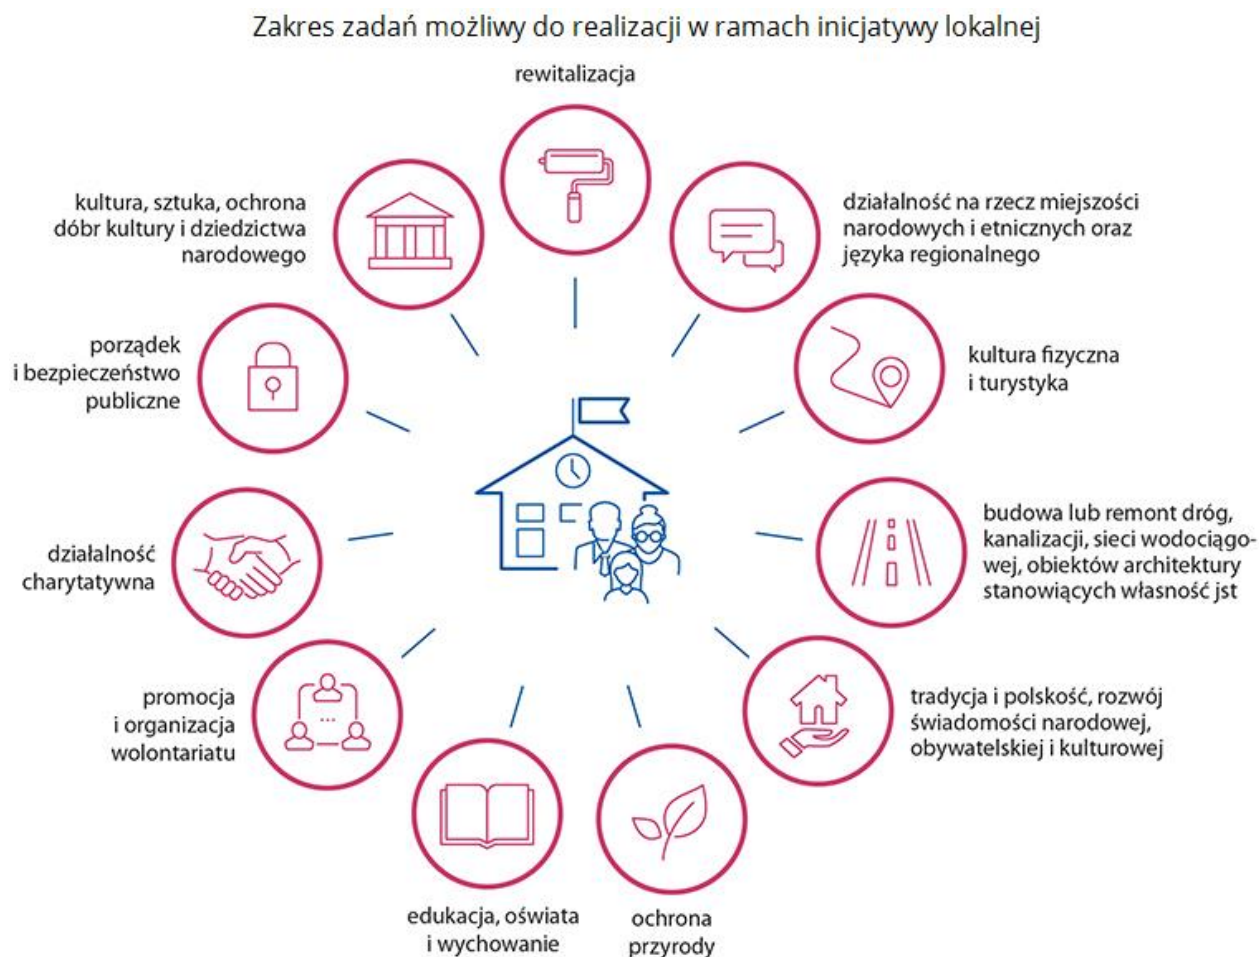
Zakres zadań możliwy do realizacji w ramach inicjatywy lokalnej

rewitalizacja

kultura, sztuka, ochrona dóbr kultury i dziedzictwa narodowego

działalność na rzecz miejszości narodowych i etnicznych oraz języka regionalnego

porządek i bezpieczeństwo publiczne

kultura fizyczna i turystyka

działalność charytatywna

budowa lub remont dróg, kanalizacji, sieci wodociągowej, obiektów architektury stanowiących własność jst

promocja i organizacja wolontariatu

tradycja i polskość, rozwój świadomości narodowej, obywatelskiej i kulturowej

edukacja, oświata i wychowanie

ochrona przyrody